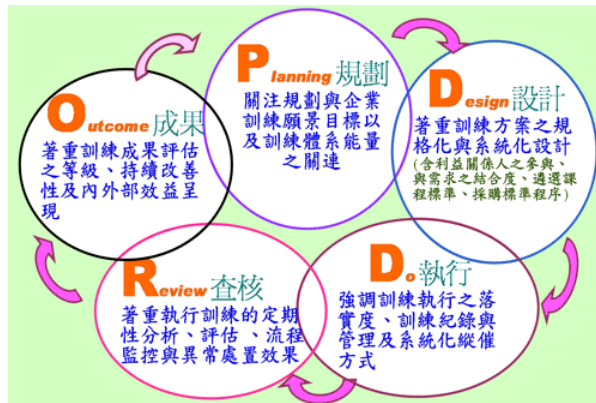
Planning 規劃

關注規劃與企業訓練願景目標以及訓練體系能量之關連

Design 設計

著重訓練方案之規格化與系統化設計

(含利益關係人之參與、與需求之結合度、遴選課程標準、採購標準程序)

Do 執行

強調訓練執行之落實度、訓練紀錄與管理及系統化縱催方式

Review 查核

著重執行訓練的定期性分析、評估、流程監控與異常處置效果

Outcome 成果

著重訓練成果評估之等級、持續改善性及內外部效益呈現